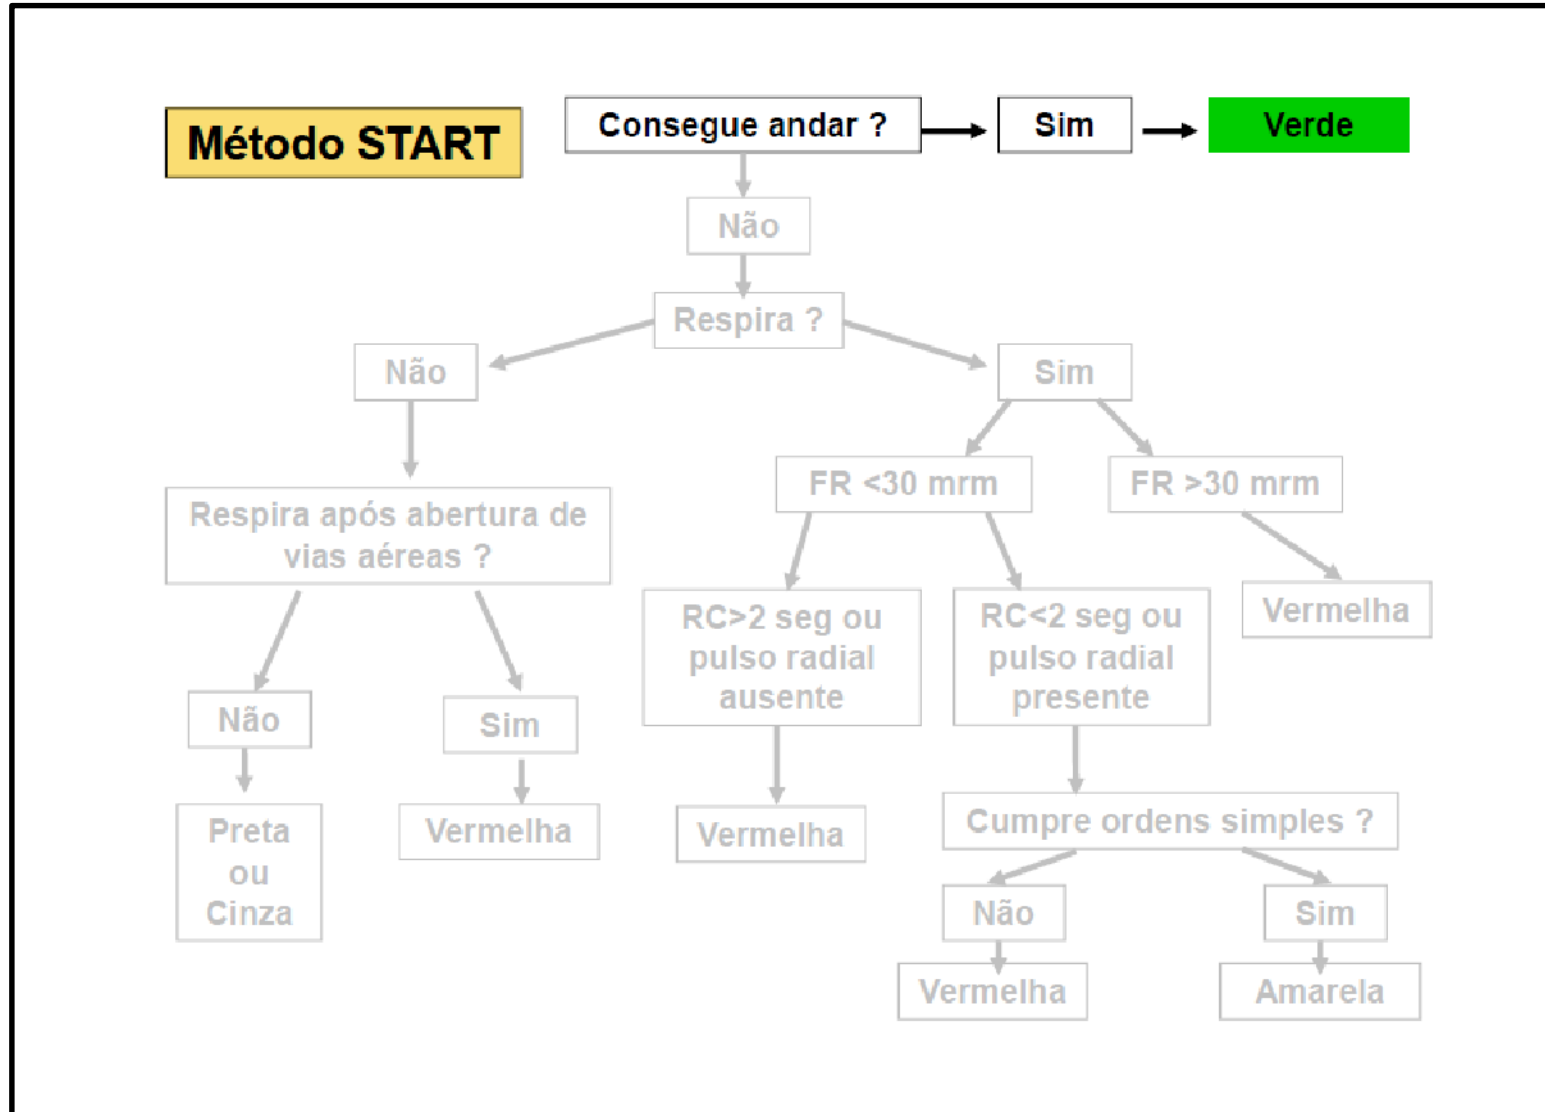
Método START

Consegue andar ?

Sim

Verde

Não

Respira ?

Não

Sim

Respira após abertura de vias aéreas ?

FR <30 mrm

FR >30 mrm

Não

Sim

RC>2 seg ou pulso radial ausente

RC<2 seg ou pulso radial presente

Vermelha

Preta ou Cinza

Vermelha

Vermelha

Cumpre ordens simples ?

Não

Sim

Vermelha

Amarela